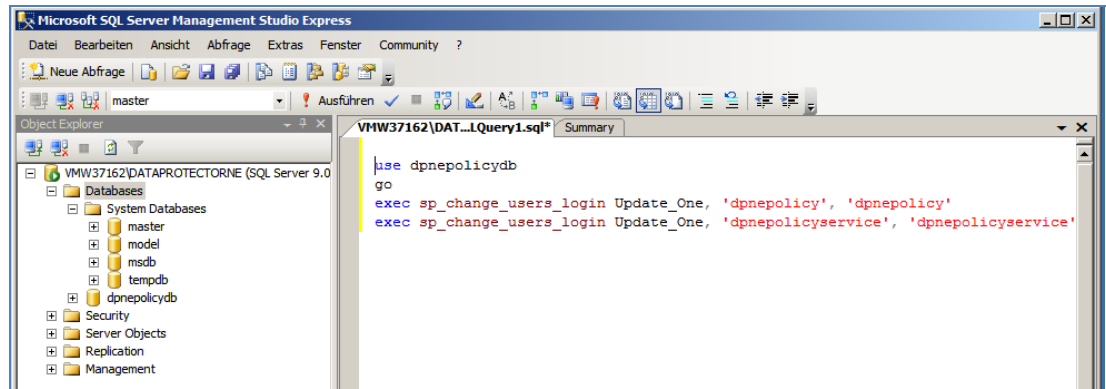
Microsoft SQL Server Management Studio Express

Datei Bearbeiten Ansicht Abfrage Extras Fenster Community ?

Neue Abfrage

master

Ausführen

Object Explorer

VMW37162\DAT...LQuery1.sql* Summary

VMW37162\DATAPROTECTORNE (SQL Server 9.0
Databases
System Databases
master
model
msdb
tempdb
dpnepolicydb
Security
Server Objects
Replication
Management

use dpnepolicydb
go
exec sp_change_users_login Update_One, 'dpnepolicy', 'dpnepolicy'
exec sp_change_users_login Update_One, 'dpnepolicyservice', 'dpnepolicyservice'